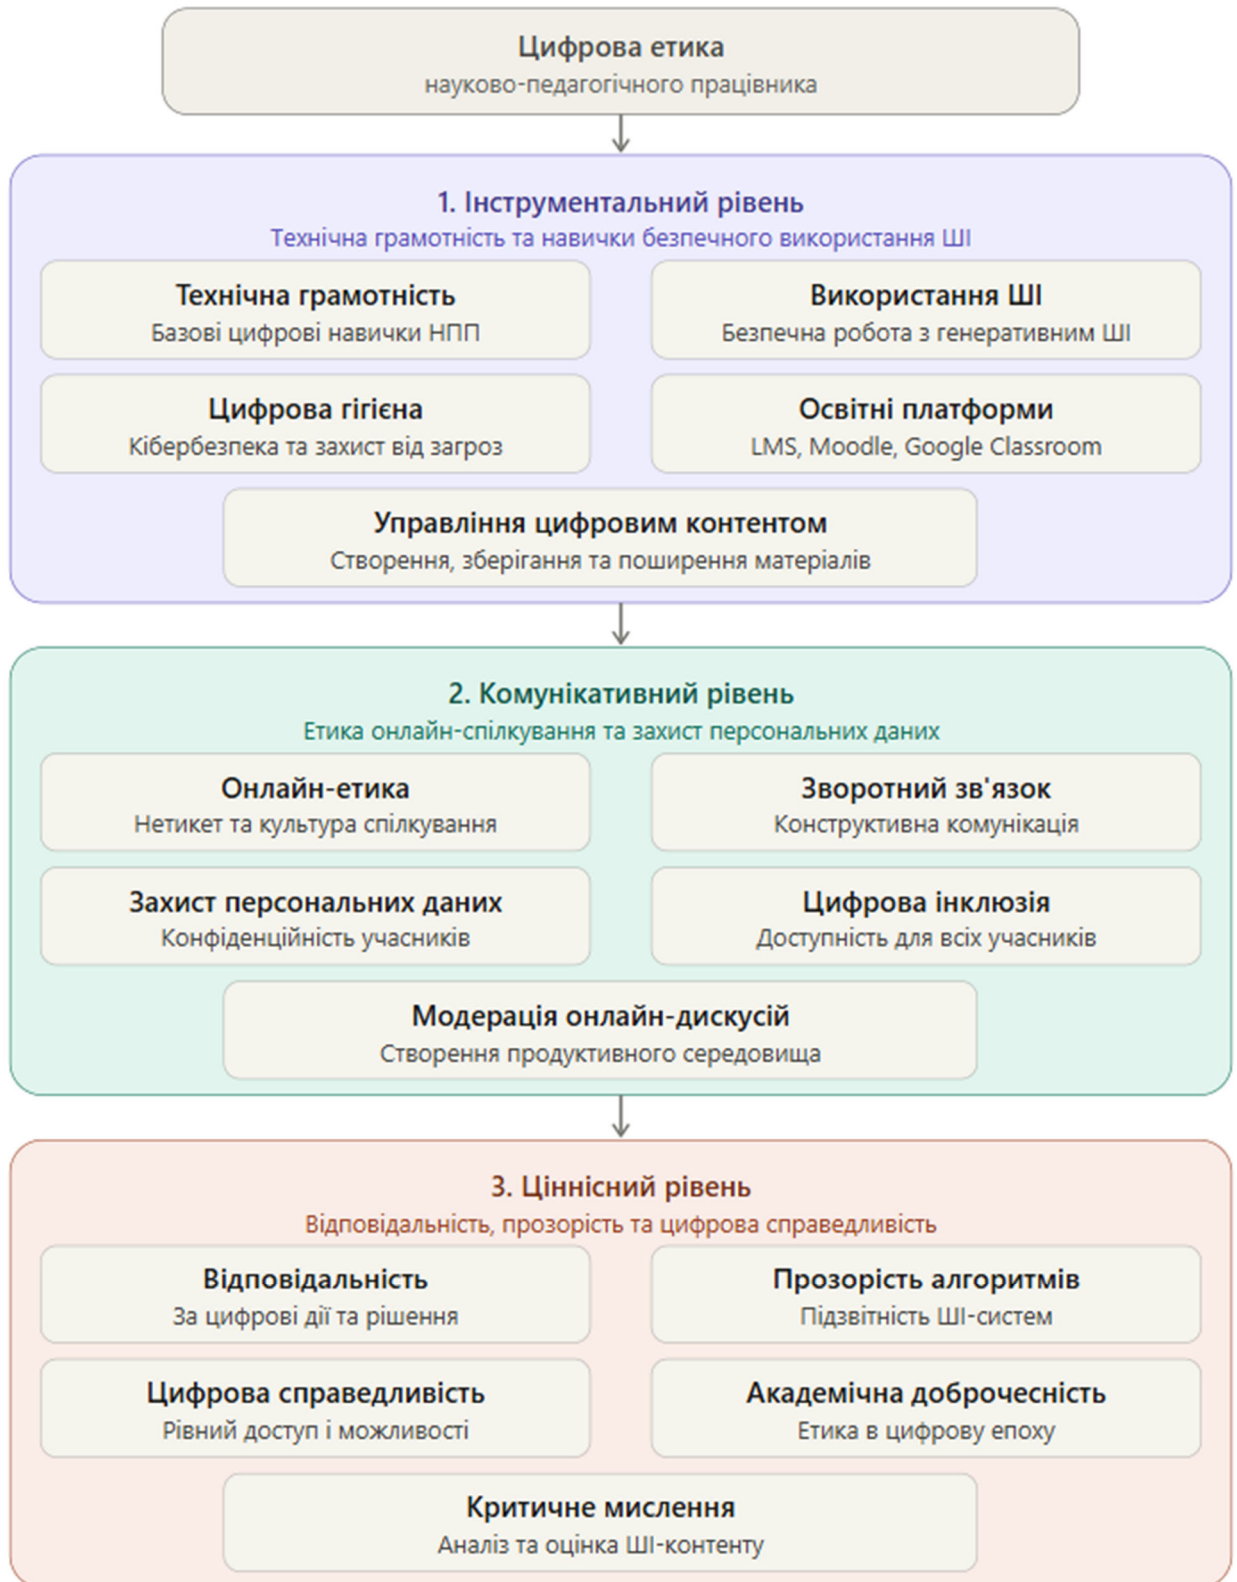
Цифрова етика
науково-педагогічного працівника

1. Інструментальний рівень
Технічна грамотність та навички безпечного використання ШІ

Технічна грамотність
Базові цифрові навички НПП

Використання ШІ
Безпечна робота з генеративним ШІ

Цифрова гігієна
Кібербезпека та захист від загроз

Освітні платформи
LMS, Moodle, Google Classroom

Управління цифровим контентом
Створення, зберігання та поширення матеріалів

2. Комунікативний рівень
Етика онлайн-спілкування та захист персональних даних

Онлайн-етика
Нетикет та культура спілкування

Зворотний зв'язок
Конструктивна комунікація

Захист персональних даних
Конфіденційність учасників

Цифрова інклюзія
Доступність для всіх учасників

Модерація онлайн-дискусій
Створення продуктивного середовища

3. Ціннісний рівень
Відповідальність, прозорість та цифрова справедливість

Відповідальність
За цифрові дії та рішення

Прозорість алгоритмів
Підзвітність ШІ-систем

Цифрова справедливість
Рівний доступ і можливості

Академічна доброчесність
Етика в цифрову епоху

Критичне мислення
Аналіз та оцінка ШІ-контенту